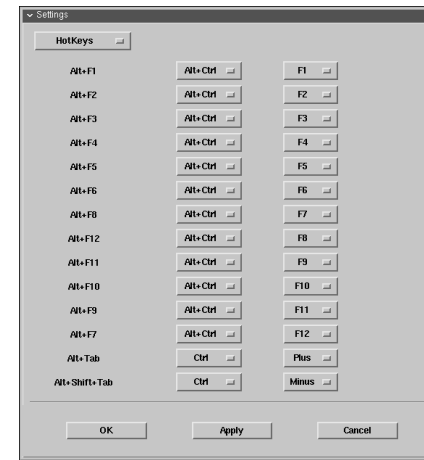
Settings

HotKeys

| | | |
|---|---|---|
| Alt+F1 | Alt+Ctrl | F1 |
| Alt+F2 | Alt+Ctrl | F2 |
| Alt+F3 | Alt+Ctrl | F3 |
| Alt+F4 | Alt+Ctrl | F4 |
| Alt+F5 | Alt+Ctrl | F5 |
| Alt+F6 | Alt+Ctrl | F6 |
| Alt+F8 | Alt+Ctrl | F7 |
| Alt+F12 | Alt+Ctrl | F8 |
| Alt+F11 | Alt+Ctrl | F9 |
| Alt+F10 | Alt+Ctrl | F10 |
| Alt+F9 | Alt+Ctrl | F11 |
| Alt+F7 | Alt+Ctrl | F12 |
| Alt+Tab | Ctrl | Plus |
| Alt+Shift+Tab | Ctrl | Minus |

OK Apply Cancel